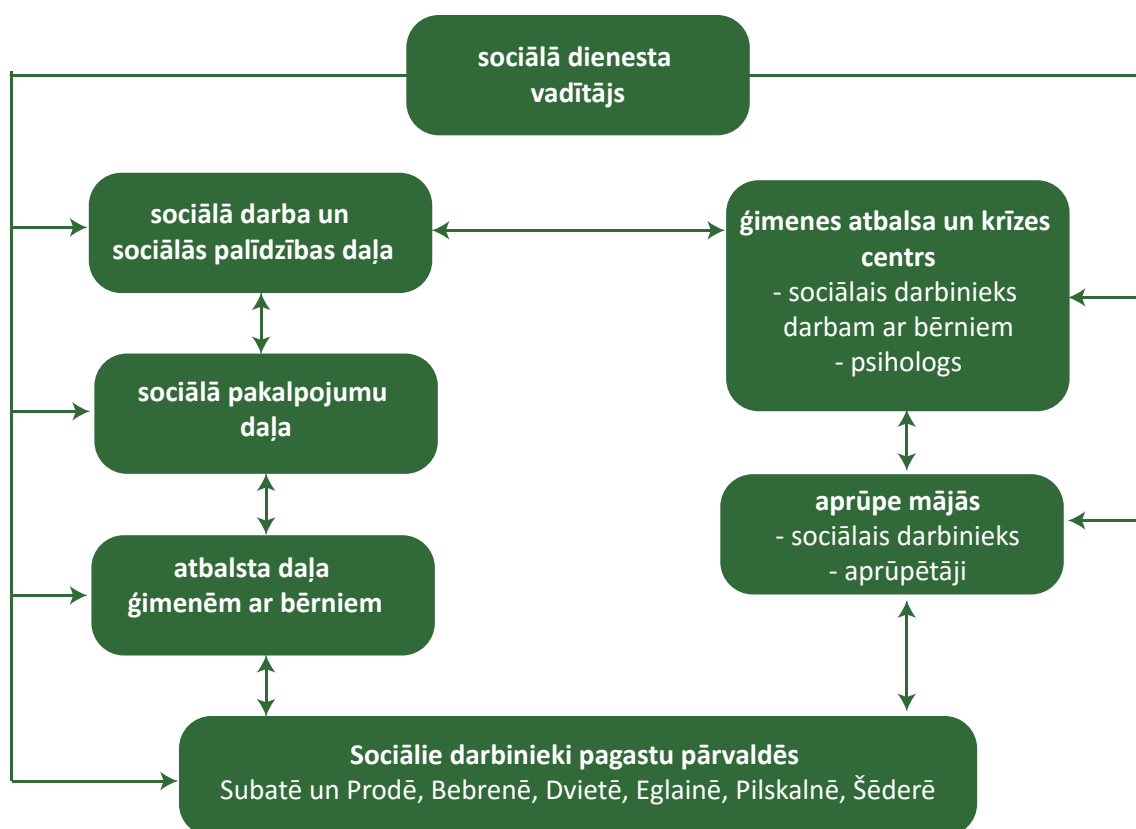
sociālā dienesta vadītājs

sociālā darba un sociālās palīdzības daļa

ģimenes atbalsa un krīzes centrs
- sociālais darbinieks darbam ar bērniem
- psihologs

sociālā pakalpojumu daļa

aprūpe mājās
- sociālais darbinieks
- aprūpētāji

atbalsta daļa ģimenēm ar bērniem

Sociālie darbinieki pagastu pārvaldēs
Subatē un Prodē, Bebrenē, Dvietē, Eglainē, Pilskalnē, Šēderē